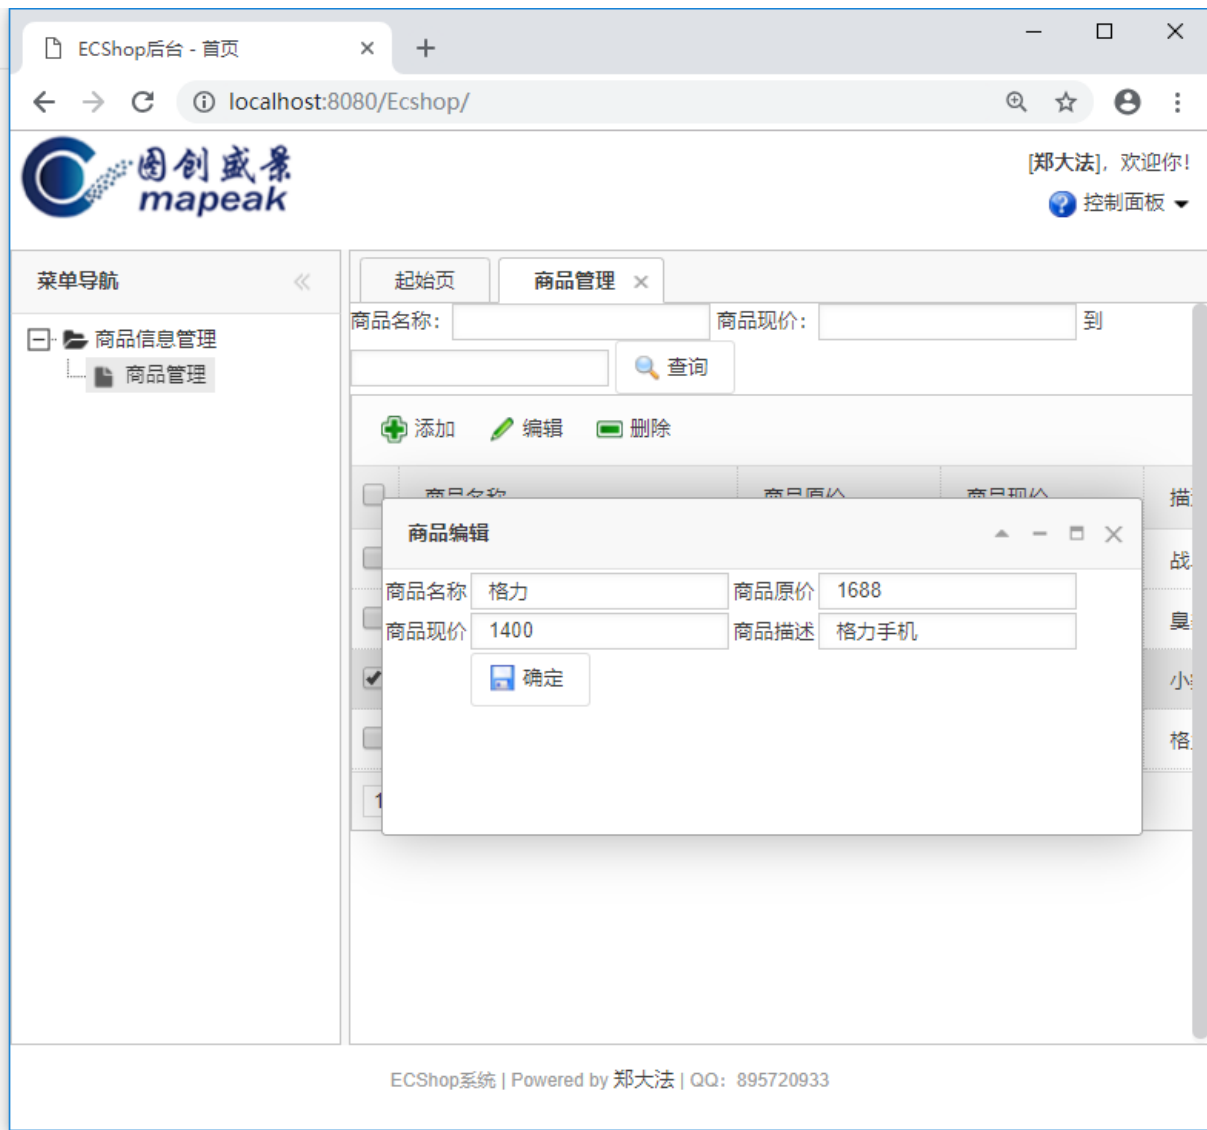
ECShop后台 - 首页

localhost:8080/Ecshop/

图创盛景
mapeak

[郑大法]，欢迎你！
控制面板

菜单导航

商品信息管理
商品管理

起始页
商品管理

商品名称：
商品现价：
到
查询

添加
编辑
删除

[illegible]
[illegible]
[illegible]
描
战
臭
小
格
1

商品编辑

| 商品名称 | 格力 | 商品原价 | 1688 |
|---|---|---|---|
| 商品现价 | 1400 | 商品描述 | 格力手机 |

确定

ECShop系统 | Powered by 郑大法 | QQ：895720933